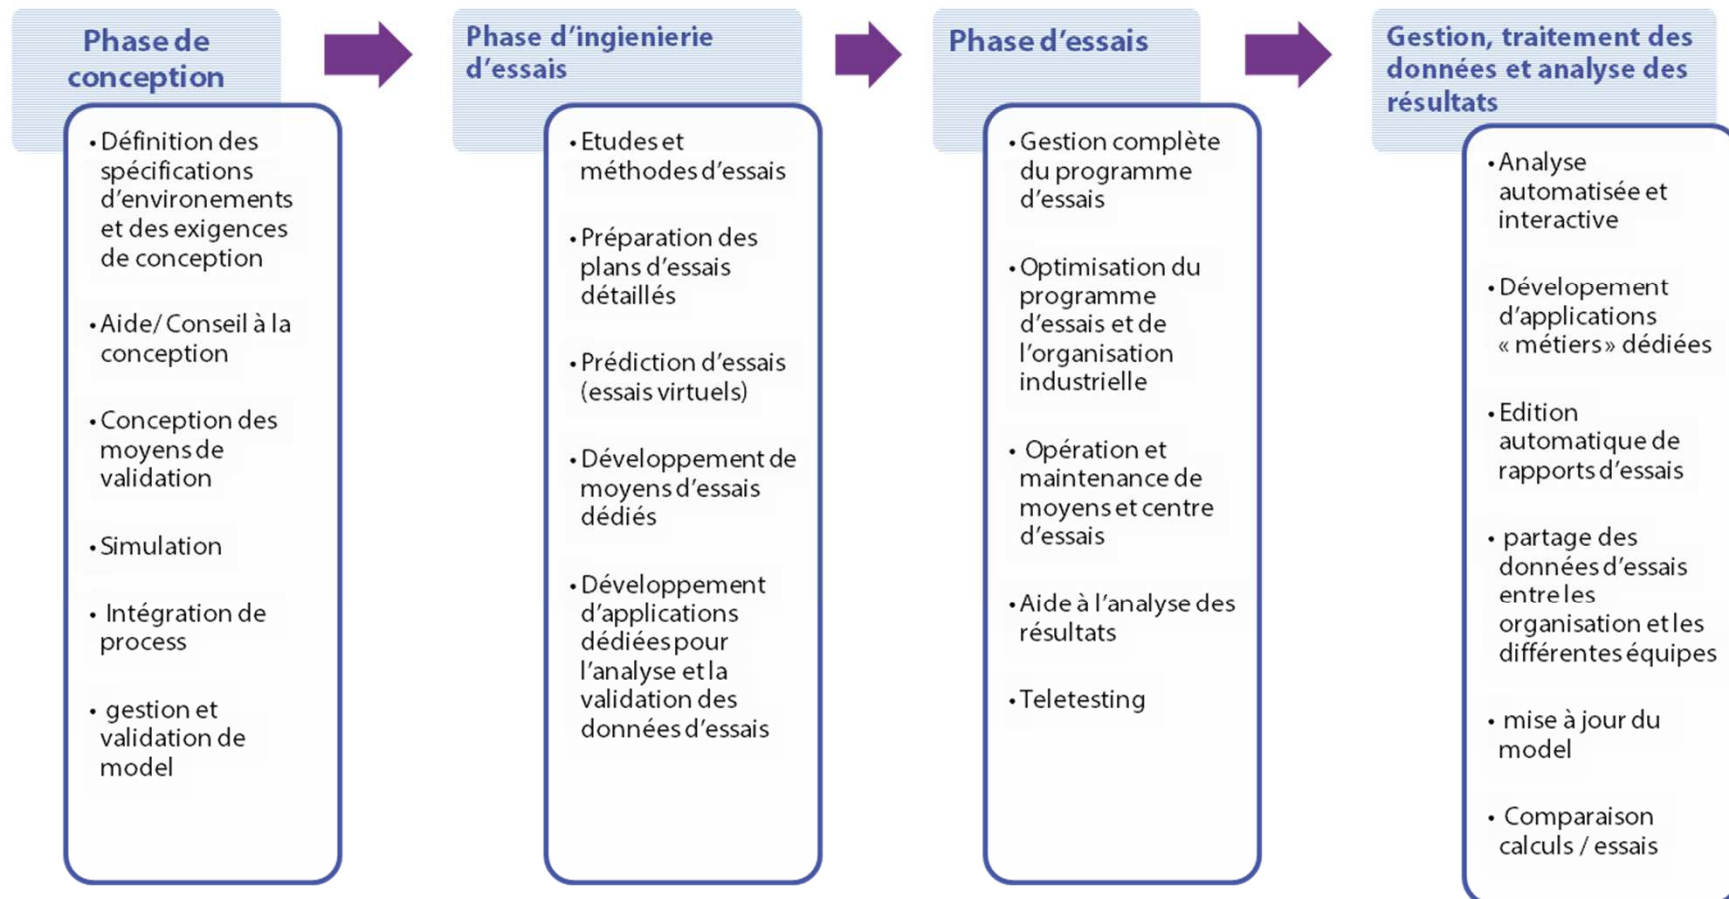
Phase de conception

• Définition des spécifications d'environements et des exigences de conception

• Aide/ Conseil à la conception

• Conception des moyens de validation

• Simulation

• Intégration de process

• gestion et validation de model

Phase d'ingienierie d'essais

• Etudes et méthodes d'essais

• Préparation des plans d'essais détaillés

• Prédiction d'essais (essais virtuels)

• Développement de moyens d'essais dédiés

• Développement d'applications dédiées pour l'analyse et la validation des données d'essais

Phase d'essais

• Gestion complète du programme d'essais

• Optimisation du programme d'essais et de l'organisation industrielle

• Opération et maintenance de moyens et centre d'essais

• Aide à l'analyse des résultats

• Teletesting

Gestion, traitement des données et analyse des résultats

• Analyse automatisée et interactive

• Dévelopement d'applications « métiers » dédiées

• Edition automatique de rapports d'essais

• partage des données d'essais entre les organisation et les différentes équipes

• mise à jour du model

• Comparaison calculs / essais